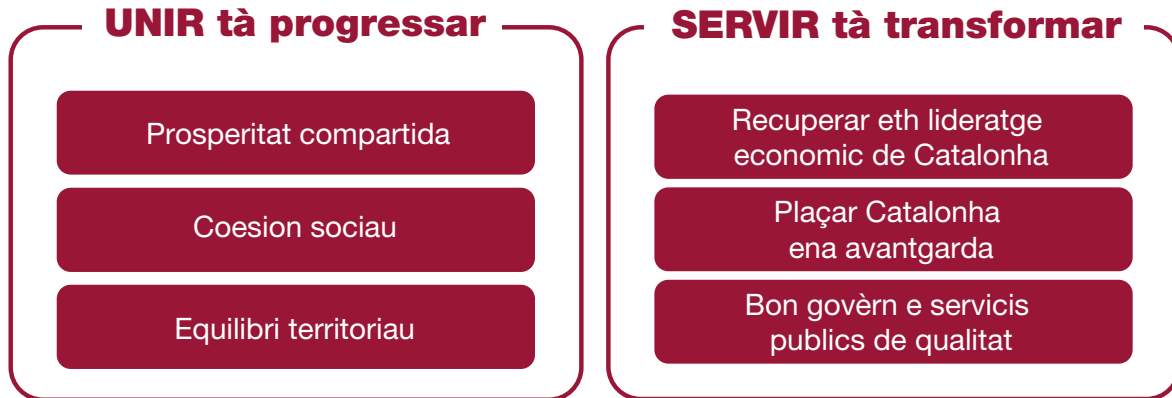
UNIR tà progressar

Prosperitat compartida

Coesion sociau

Equilibri territoriau

SERVIR tà transformar

Recuperar eth lideratge economic de Catalonha

Plaçar Catalonha ena avantgarda

Bon govèrn e servicis publics de qualitat